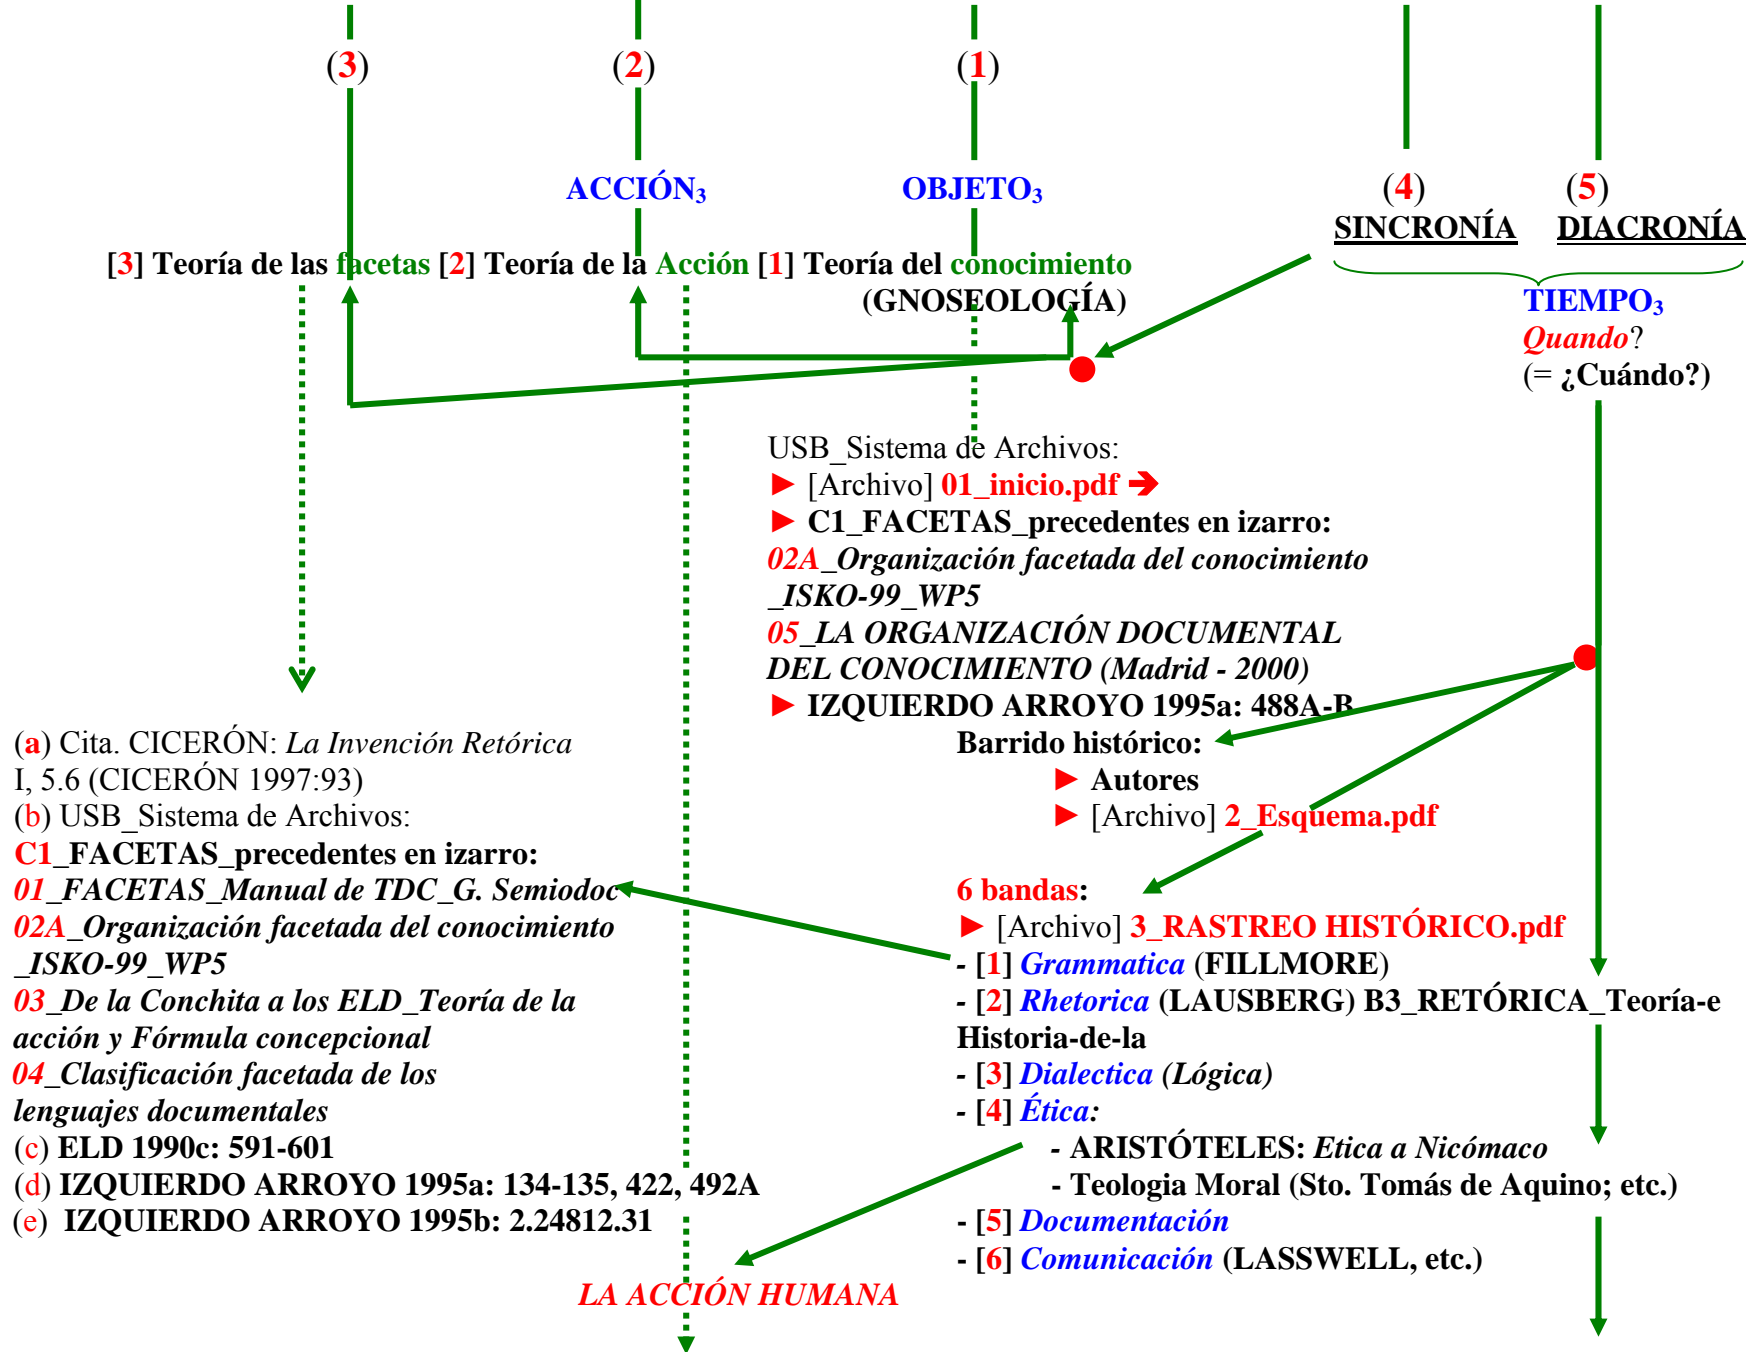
(3) (2) (1)

ACCIÓN$_3$ OBJETO$_3$

(4) SINCRONÍA (5) DIACRONÍA

[3] Teoría de las facetas [2] Teoría de la Acción [1] Teoría del conocimiento (GNOSEOLOGÍA)

TIEMPO$_3$
*Quando*?
(= ¿Cuándo?)

USB_Sistema de Archivos:
► [Archivo] 01_inicio.pdf ➔
► C1_FACETAS_precedentes en izarro:
*02A_Organización facetada del conocimiento _ISKO-99_WP5*
*05_LA ORGANIZACIÓN DOCUMENTAL DEL CONOCIMIENTO (Madrid - 2000)*
► IZQUIERDO ARROYO 1995a: 488A-B
Barrido histórico:
► Autores
► [Archivo] 2_Esquema.pdf

(a) Cita. CICERÓN: *La Invención Retórica* I, 5.6 (CICERÓN 1997:93)
(b) USB_Sistema de Archivos:
C1_FACETAS_precedentes en izarro:
*01_FACETAS_Manual de TDC_G. Semiodoc*
*02A_Organización facetada del conocimiento _ISKO-99_WP5*
*03_De la Conchita a los ELD_Teoría de la acción y Fórmula concepcional*
*04_Clasificación facetada de los lenguajes documentales*
(c) ELD 1990c: 591-601
(d) IZQUIERDO ARROYO 1995a: 134-135, 422, 492A
(e) IZQUIERDO ARROYO 1995b: 2.24812.31

6 bandas:
► [Archivo] 3_RASTREO HISTÓRICO.pdf
- [1] *Grammatica* (FILLMORE)
- [2] *Rhetorica* (LAUSBERG) B3_RETÓRICA_Teoría-e Historia-de-la
- [3] *Dialectica (Lógica)*
- [4] *Ética:*
- ARISTÓTELES: *Etica a Nicómaco*
- Teologia Moral (Sto. Tomás de Aquino; etc.)
- [5] *Documentación*
- [6] *Comunicación* (LASSWELL, etc.)

*LA ACCIÓN HUMANA*